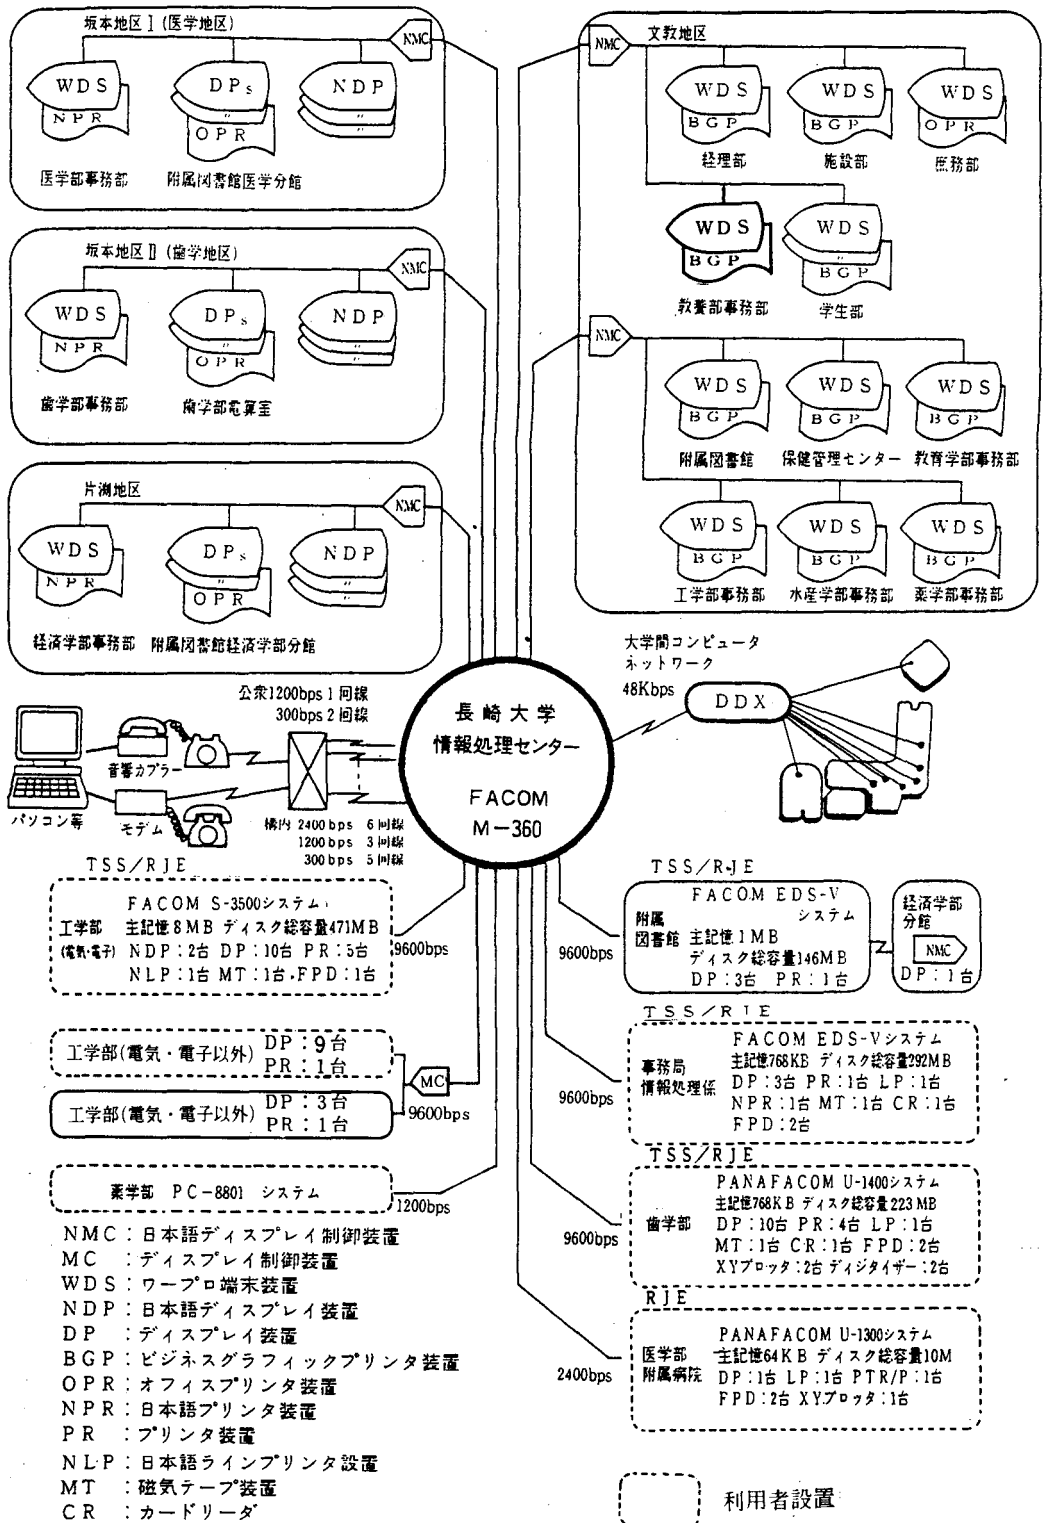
坂本地区 I（医学地区）
NMC
WDS
NPR
DPs
OPR
NDP
医学部事務部
附属図書館医学分館

坂本地区 II（歯学地区）
NMC
WDS
NPR
DPs
OPR
NDP
歯学部事務部
歯学部電算室

片淵地区
NMC
WDS
NPR
DPs
OPR
NDP
経済学部事務部
附属図書館経済学部分館

NMC
文教地区
WDS
BGP
経理部
WDS
BGP
施設部
WDS
OPR
庶務部
WDS
BGP
教養部事務部
WDS
BGP
学生部

NMC
WDS
BGP
附属図書館
WDS
BGP
保健管理センター
WDS
BGP
教育学部事務部
WDS
BGP
工学部事務部
WDS
BGP
水産学部事務部
WDS
BGP
薬学部事務部

大学間コンピュータネットワーク
48Kbps
DDX

公衆1200bps 1回線
300bps 2回線
音響カプラー
モデム
パソコン等
構内 2400 bps 6回線
1200 bps 3回線
300 bps 5回線

長崎大学
情報処理センター
FACOM
M−360

TSS/RJE
FACOM S-3500システム
工学部 主記憶 8 MB ディスク総容量471MB
(電気・電子) NDP：2台 DP：10台 PR：5台
NLP：1台 MT：1台・FPD：1台
9600bps

工学部(電気・電子以外) DP：9台 PR：1台
工学部(電気・電子以外) DP：3台 PR：1台
MC
9600bps

薬学部 PC−8801 システム
1200bps

TSS/RJE
FACOM EDS-V システム
附属図書館 主記憶 1 MB
ディスク総容量146MB
DP：3台 PR：1台
9600bps
経済学部分館
NMC
DP：1台

TSS/RJE
FACOM EDS-Vシステム
事務局情報処理係 主記憶768KB ディスク総容量292MB
DP：3台 PR：1台 LP：1台
NPR：1台 MT：1台 CR：1台
FPD：2台
9600bps

TSS/RJE
PANAFACOM U-1400システム
歯学部 主記憶768KB ディスク総容量223 MB
DP：10台 PR：4台 LP：1台
MT：1台 CR：1台 FPD：2台
XYプロッタ：2台 ディジタイザー：2台
9600bps

RJE
PANAFACOM U-1300システム
医学部附属病院 主記憶64KB ディスク総容量10M
DP：1台 LP：1台 PTR/P：1台
FPD：2台 XYプロッタ：1台
2400bps

NMC：日本語ディスプレイ制御装置
MC ：ディスプレイ制御装置
WDS：ワープロ端末装置
NDP：日本語ディスプレイ装置
DP ：ディスプレイ装置
BGP：ビジネスグラフィックプリンタ装置
OPR：オフィスプリンタ装置
NPR：日本語プリンタ装置
PR ：プリンタ装置
NLP：日本語ラインプリンタ設置
MT ：磁気テープ装置
CR ：カードリーダ

利用者設置